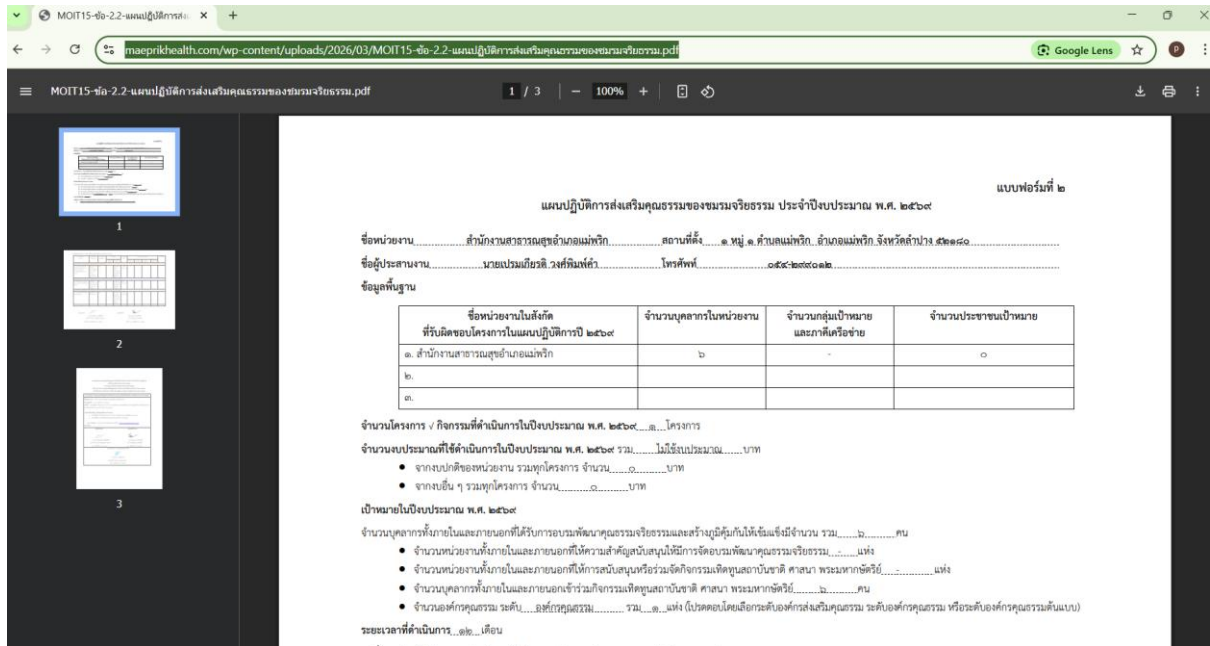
MOIT15-ข้อ-2.2-แผนปฏิบัติการส่ง ×

maeprikhealth.com/wp-content/uploads/2026/03/MOIT15-ข้อ-2.2-แผนปฏิบัติการส่งเสริมคุณธรรมของชมรมจริยธรรม.pdf

Google Lens

MOIT15-ข้อ-2.2-แผนปฏิบัติการส่งเสริมคุณธรรมของชมรมจริยธรรม.pdf

1 / 3 | — 100% +

1

2

3

แบบฟอร์มที่ ๒

แผนปฏิบัติการส่งเสริมคุณธรรมของชมรมจริยธรรม ประจำปีงบประมาณ พ.ศ. ๒๕๖๙

ชื่อหน่วยงาน สำนักงานสาธารณสุขอำเภอแม่พริก สถานที่ตั้ง ๑ หมู่ ๑ ตำบลแม่พริก อำเภอแม่พริก จังหวัดลำปาง ๕๒๑๘๐

ชื่อผู้ประสานงาน นายเปรมเกียรติ วงศ์พิมพ์คำ โทรศัพท์ ๐๕๔-๒๙๙๐๑๒

ข้อมูลพื้นฐาน

| ชื่อหน่วยงานในสังกัด ที่รับผิดชอบโครงการในแผนปฏิบัติการปี ๒๕๖๙ | จำนวนบุคลากรในหน่วยงาน | จำนวนกลุ่มเป้าหมาย และภาคีเครือข่าย | จำนวนประชาชนเป้าหมาย |
|---|---|---|---|
| ๑. สำนักงานสาธารณสุขอำเภอแม่พริก | ๖ | - | ๐ |
| ๒. | | | |
| ๓. | | | |

จำนวนโครงการ √ กิจกรรมที่ดำเนินการในปีงบประมาณ พ.ศ. ๒๕๖๙ ๑ โครงการ

จำนวนงบประมาณที่ใช้ดำเนินการในปีงบประมาณ พ.ศ. ๒๕๖๙ รวม ไม่ใช้งบประมาณ บาท

● จากงบปกติของหน่วยงาน รวมทุกโครงการ จำนวน ๐ บาท

● จากงบอื่น ๆ รวมทุกโครงการ จำนวน ๐ บาท

เป้าหมายในปีงบประมาณ พ.ศ. ๒๕๖๙

จำนวนบุคลากรทั้งภายในและภายนอกที่ได้รับการอบรมพัฒนาคุณธรรมจริยธรรมและสร้างภูมิคุ้มกันให้เข้มแข็งมีจำนวน รวม ๖ คน

● จำนวนหน่วยงานทั้งภายในและภายนอกที่ให้ความสำคัญสนับสนุนให้มีการจัดอบรมพัฒนาคุณธรรมจริยธรรม - แห่ง

● จำนวนหน่วยงานทั้งภายในและภายนอกที่ให้การสนับสนุนหรือร่วมจัดกิจกรรมเทิดทูนสถาบันชาติ ศาสนา พระมหากษัตริย์ - แห่ง

● จำนวนบุคลากรทั้งภายในและภายนอกเข้าร่วมกิจกรรมเทิดทูนสถาบันชาติ ศาสนา พระมหากษัตริย์ ๖ คน

● จำนวนองค์กรคุณธรรม ระดับ องค์กรคุณธรรม รวม ๑ แห่ง (โปรดตอบโดยเลือกระดับองค์กรส่งเสริมคุณธรรม ระดับองค์กรคุณธรรม หรือระดับองค์กรคุณธรรมต้นแบบ)

ระยะเวลาที่ดำเนินการ ๑๒ เดือน